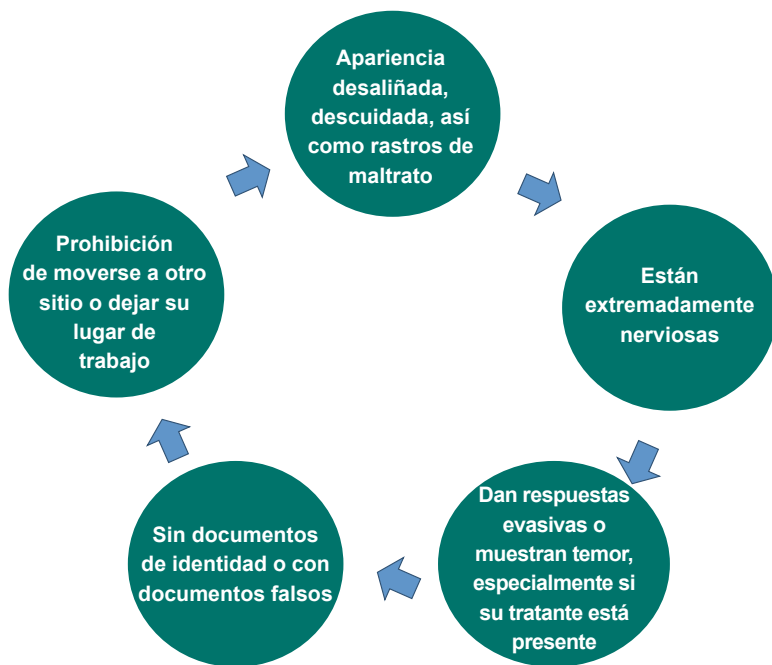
Apariencia desaliñada, descuidada, así como rastros de maltrato

Están extremadamente nerviosas

Dan respuestas evasivas o muestran temor, especialmente si su tratante está presente

Sin documentos de identidad o con documentos falsos

Prohibición de moverse a otro sitio o dejar su lugar de trabajo